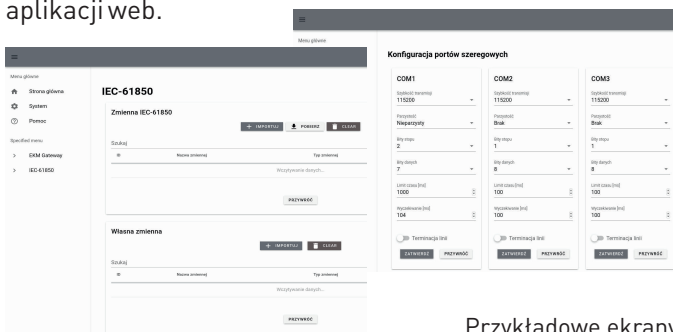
aplikacji web.

≡

Menu główne
Strona główna
System
Pomoc
Specified menu
EKM Gateway
IEC 61850

IEC-61850

Zmienna IEC-61850
+ IMPORTUJ
POBIERZ
CLEAR
Szukaj
ID
Nazwa zmiennej
Typ zmiennej
Wczytywanie danych...
PRZYWRÓĆ

Własna zmienna
+ IMPORTUJ
CLEAR
Szukaj
ID
Nazwa zmiennej
Typ zmiennej
Wczytywanie danych...
PRZYWRÓĆ

≡

Menu główne

Konfiguracja portów szeregowych

COM1
Szybkość transmisji
115200
Parzystość
Nieparzysty
Bity stopu
2
Bity danych
7
Limit czasu [ms]
1000
Wyczekiwanie [ms]
104
Terminacja linii
ZATWIERDŹ
PRZYWRÓĆ

COM2
Szybkość transmisji
115200
Parzystość
Brak
Bity stopu
1
Bity danych
8
Limit czasu [ms]
100
Wyczekiwanie [ms]
100
Terminacja linii
ZATWIERDŹ
PRZYWRÓĆ

COM3
Szybkość transmisji
115200
Parzystość
Brak
Bity stopu
1
Bity danych
8
Limit czasu [ms]
100
Wyczekiwanie [ms]
100
Terminacja linii
ZATWIERDŹ
PRZYWRÓĆ

Przykładowe ekrany